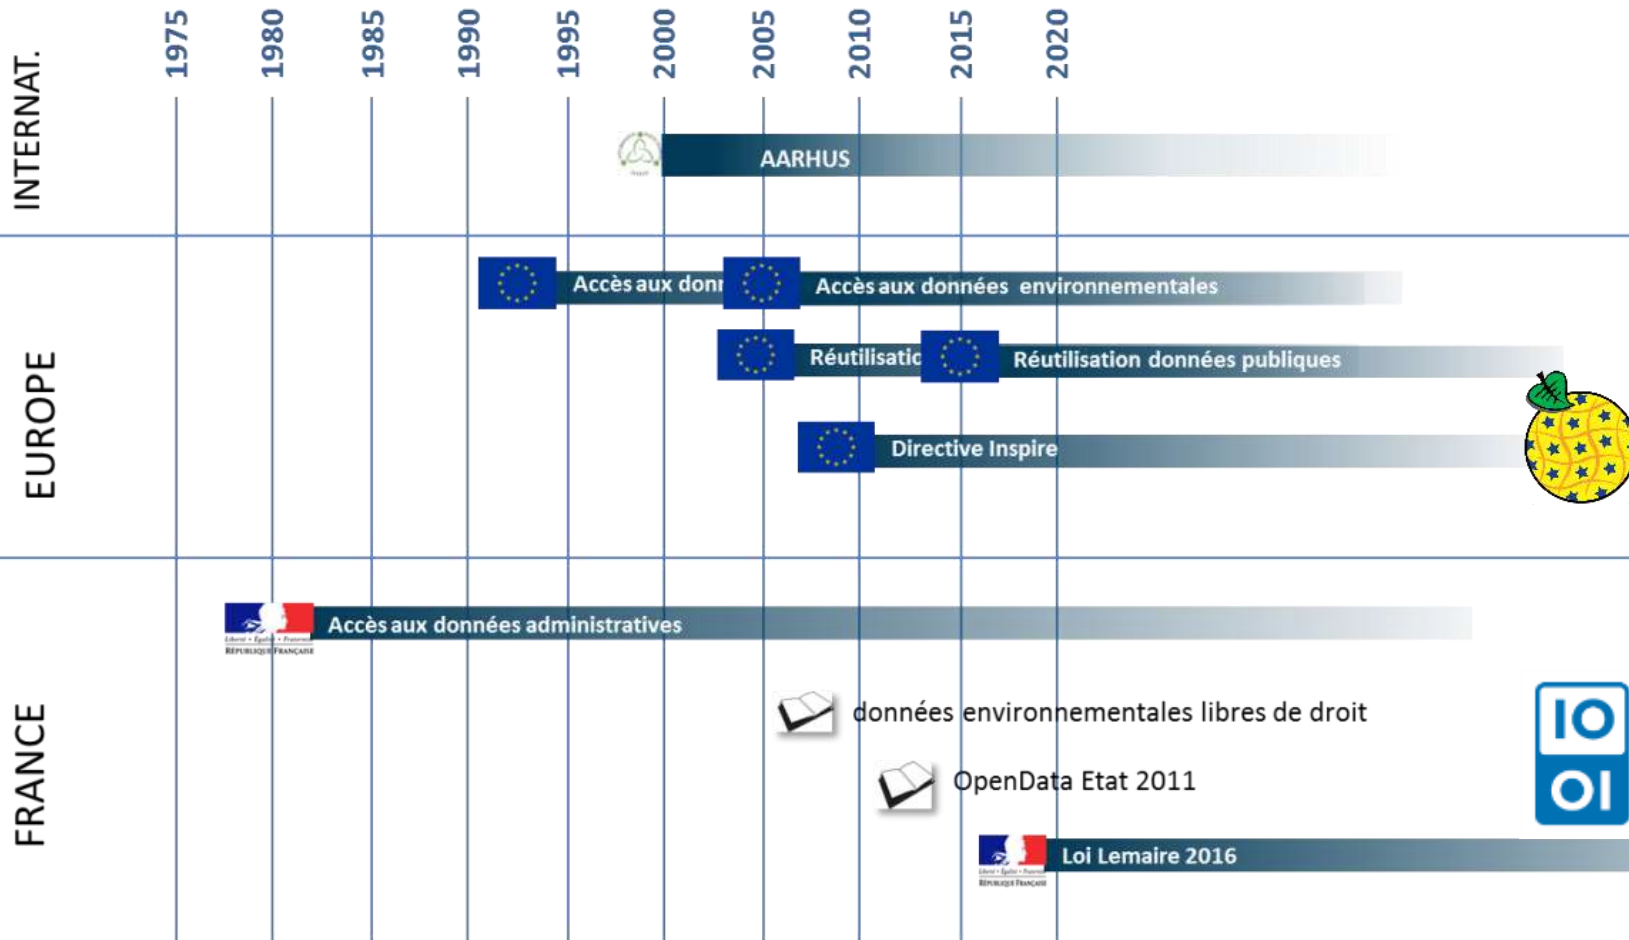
1975 1980 1985 1990 1995 2000 2005 2010 2015 2020

INTERNAT.

AARHUS

EUROPE

Accès aux donn

Accès aux données environnementales

Réutilisatic

Réutilisation données publiques

Directive Inspire

FRANCE

Liberté • Égalité • Fraternité
RÉPUBLIQUE FRANÇAISE

Accès aux données administratives

données environnementales libres de droit

OpenData Etat 2011

IO
OI

Liberté • Égalité • Fraternité
RÉPUBLIQUE FRANÇAISE

Loi Lemaire 2016